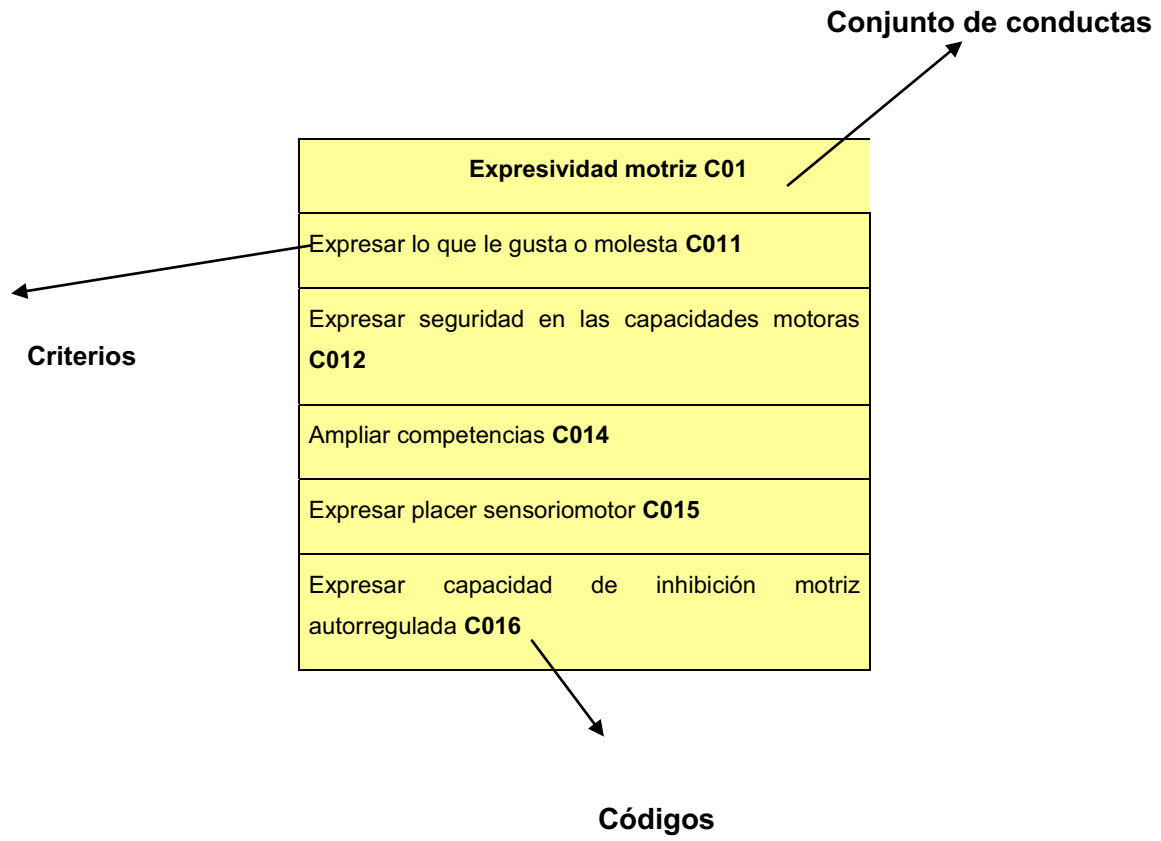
Conjunto de conductas

| Expresividad motriz C01 |
|---|
| Expresar lo que le gusta o molesta **C011** |
| Expresar seguridad en las capacidades motoras **C012** |
| Ampliar competencias **C014** |
| Expresar placer sensoriomotor **C015** |
| Expresar capacidad de inhibición motriz autorregulada **C016** |

Criterios

Códigos